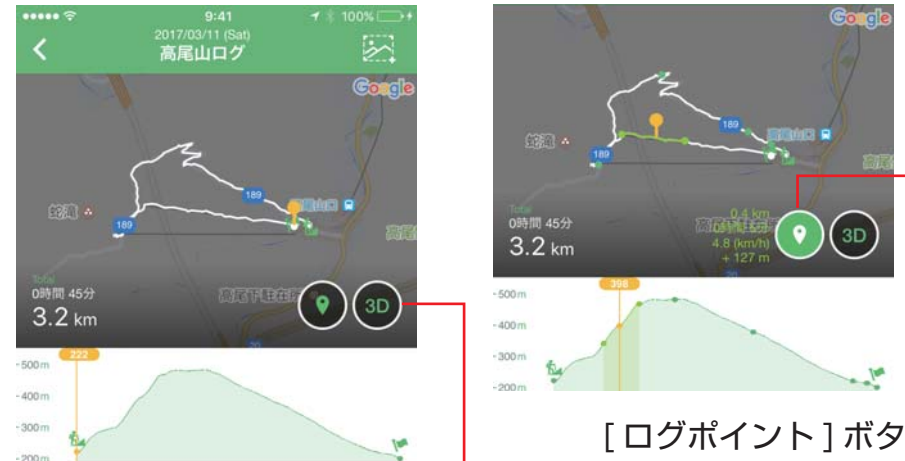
●●●●● 9:41 100%

2017/03/11 (Sat)
高尾山ログ

Google

蛇滝

189

189

高尾山口

Total
0時間 45分
3.2 km

高尾山口駐在所

3D

222

500m
400m
300m
200m

Google

蛇滝

189

189

高尾山口

高尾

Total
0時間 45分
3.2 km

0.4 km
0時間 5分
4.8 (km/h)
+ 127 m

3D

398

500m
400m
300m
200m

[ ログポイント ] ボタ